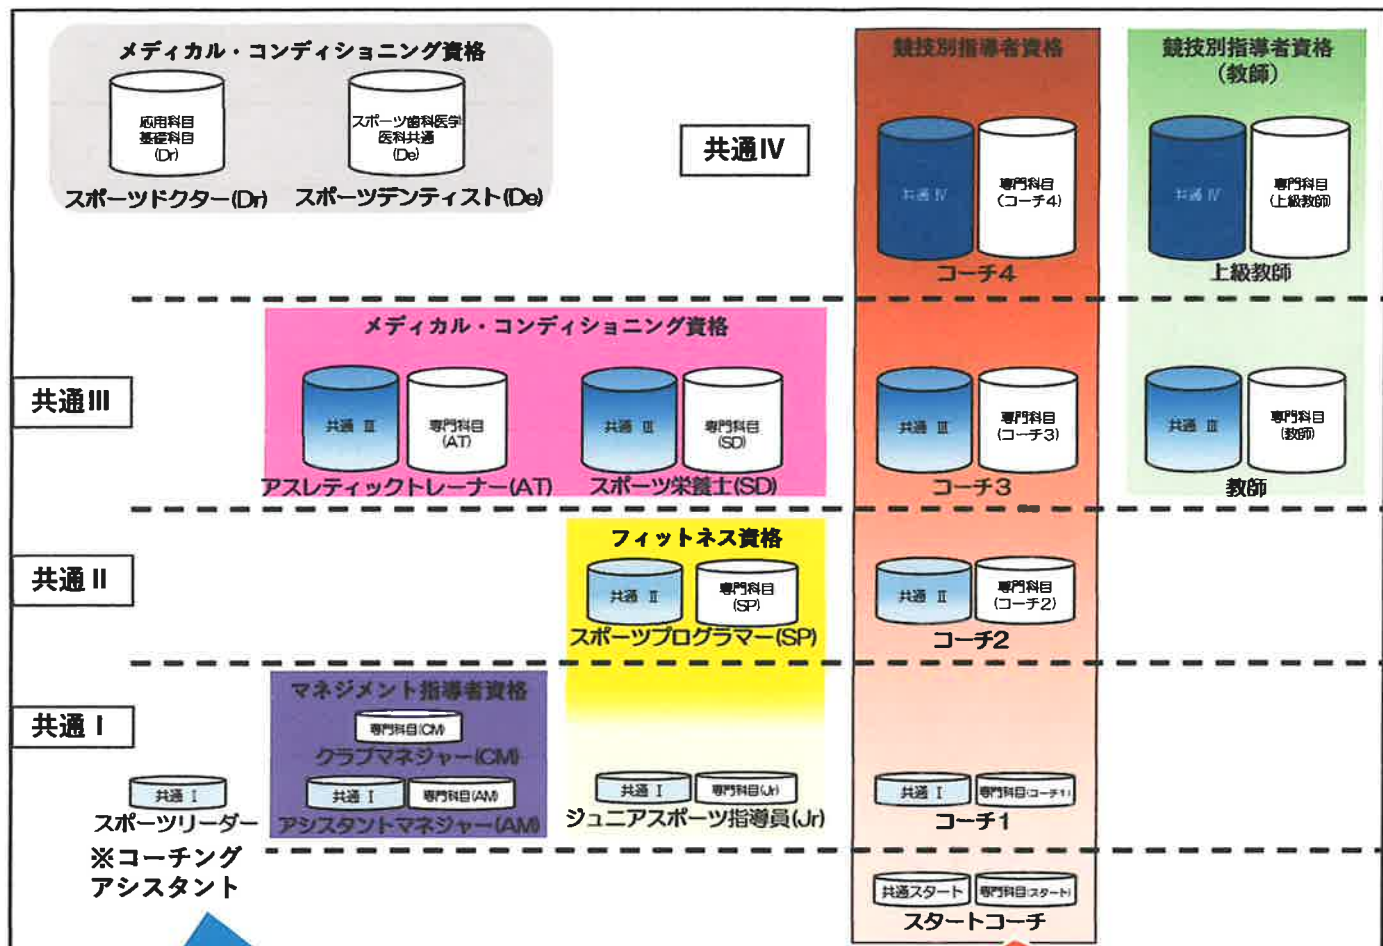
メディカル・コンディショニング資格

応用科目
基礎科目
(Dr)

スポーツ歯科医学
医科共通
(De)

スポーツドクター(Dr)　スポーツデンティスト(De)

共通IV

競技別指導者資格

共通IV
専門科目
(コーチ4)
コーチ4

競技別指導者資格
(教師)

共通IV
専門科目
(上級教師)
上級教師

共通III

メディカル・コンディショニング資格

共通III
専門科目
(AT)
アスレティックトレーナー(AT)

共通III
専門科目
(SD)
スポーツ栄養士(SD)

共通III
専門科目
(コーチ3)
コーチ3

共通III
専門科目
(教師)
教師

共通II

フィットネス資格

共通II
専門科目
(SP)
スポーツプログラマー(SP)

共通II
専門科目
(コーチ2)
コーチ2

共通I

マネジメント指導者資格

専門科目(CM)
クラブマネジャー(CM)

共通I
専門科目(AM)
アシスタントマネジャー(AM)

共通I
スポーツリーダー
※コーチング
アシスタント

共通I
専門科目(Jr)
ジュニアスポーツ指導員(Jr)

共通I
専門科目(コーチ1)
コーチ1

共通スタート
専門科目(スタート)
スタートコーチ